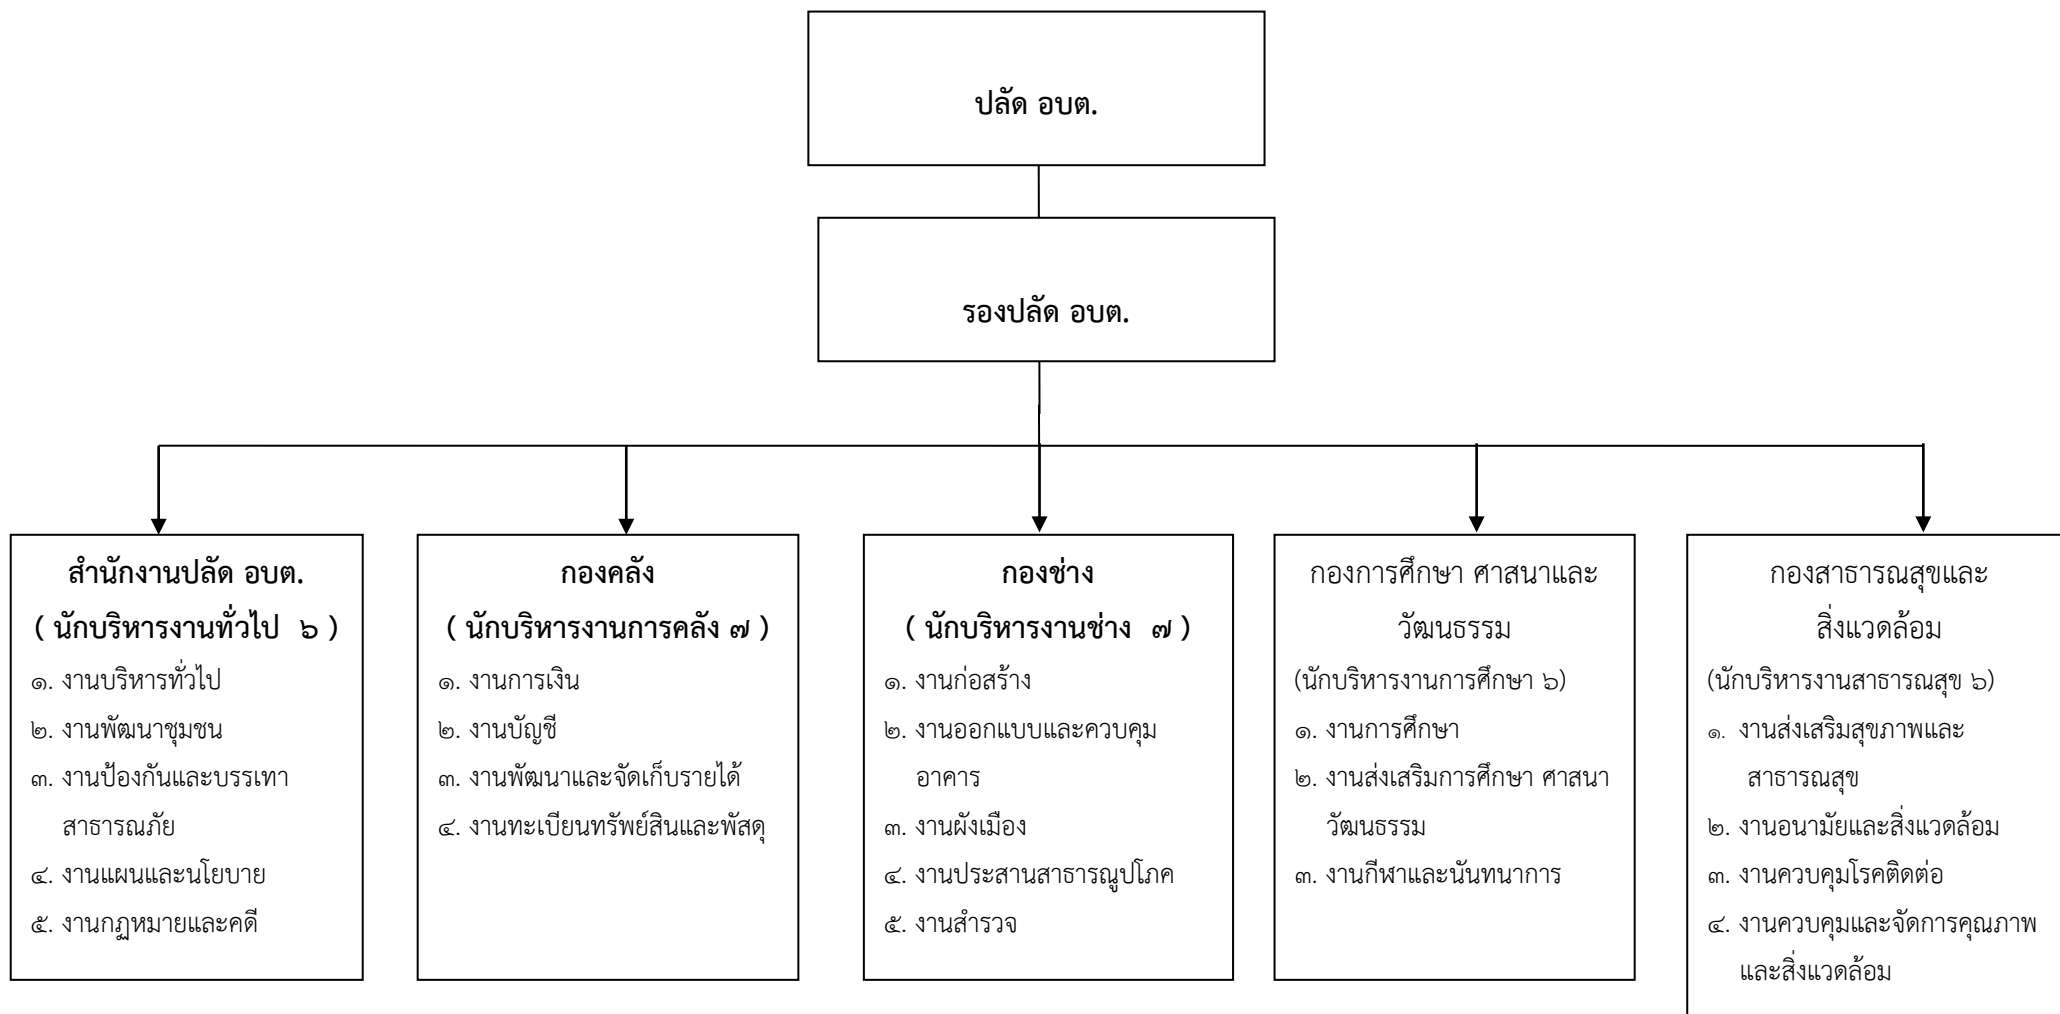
ปลัด อบต.

รองปลัด อบต.

สำนักงานปลัด อบต.
( นักบริหารงานทั่วไป ๖ )
๑. งานบริหารทั่วไป
๒. งานพัฒนาชุมชน
๓. งานป้องกันและบรรเทาสาธารณภัย
๔. งานแผนและนโยบาย
๕. งานกฏหมายและคดี

กองคลัง
( นักบริหารงานการคลัง ๗ )
๑. งานการเงิน
๒. งานบัญชี
๓. งานพัฒนาและจัดเก็บรายได้
๔. งานทะเบียนทรัพย์สินและพัสดุ

กองช่าง
( นักบริหารงานช่าง ๗ )
๑. งานก่อสร้าง
๒. งานออกแบบและควบคุมอาคาร
๓. งานผังเมือง
๔. งานประสานสาธารณูปโภค
๕. งานสำรวจ

กองการศึกษา ศาสนาและวัฒนธรรม
(นักบริหารงานการศึกษา ๖)
๑. งานการศึกษา
๒. งานส่งเสริมการศึกษา ศาสนา วัฒนธรรม
๓. งานกีฬาและนันทนาการ

กองสาธารณสุขและสิ่งแวดล้อม
(นักบริหารงานสาธารณสุข ๖)
๑. งานส่งเสริมสุขภาพและสาธารณสุข
๒. งานอนามัยและสิ่งแวดล้อม
๓. งานควบคุมโรคติดต่อ
๔. งานควบคุมและจัดการคุณภาพและสิ่งแวดล้อม